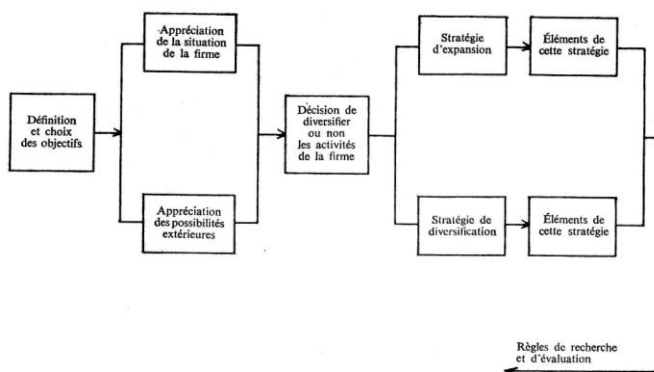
Définition et choix des objectifs

Appréciation de la situation de la firme

Appréciation des possibilités extérieures

Décision de diversifier ou non les activités de la firme

Stratégie d'expansion

Éléments de cette stratégie

Stratégie de diversification

Éléments de cette stratégie

Règles de recherche et d'évaluation